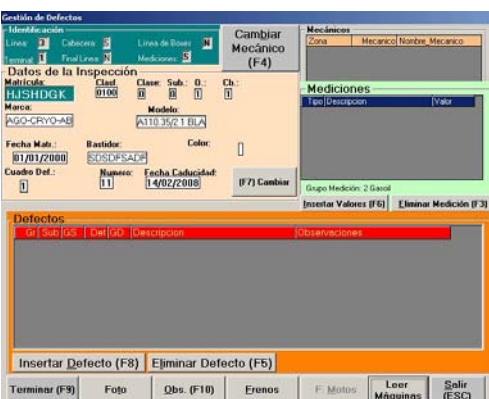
Gestión de Defectos

Identificación
Linea: 1 Cabecera: S Linea de Boxes: N
Terminal: 1 Final Linea: N Mediciones: S

Cambiar Mecánico (F4)

Mecánicos
| Zona | Mecanico | Nombre_Mecanico |
|---|---|---|

Datos de la Inspección
Matrícula: HJSHDGK
Clasif. 0100
Clase: 0
Sub.: 0
O.: 1
Cb.: 1
Marca: AGO-CRYO-AB
Modelo: A110.35/2.1 BLA
Fecha Matr.: 01/01/2000
Bastidor: SDSDFSADF
Color: []
Cuadro Def.: 1
Numero: 11
Fecha Caducidad: 14/02/2008
(F7) Cambiar

Mediciones
| Tipo | Descripcion | Valor |
|---|---|---|

Grupo Medición: 2 Gasoil
Insertar Valores (F6)
Eliminar Medición (F3)

Defectos
| Gr | Sub | GS | Def | GD | Descripcion | Observaciones |
|---|---|---|---|---|---|---|

Insertar Defecto (F8)
Eliminar Defecto (F5)

Terminar (F9)
Foto
Obs. (F10)
Frenos
F. Motos
Leer Máquinas
Salir (ESC)